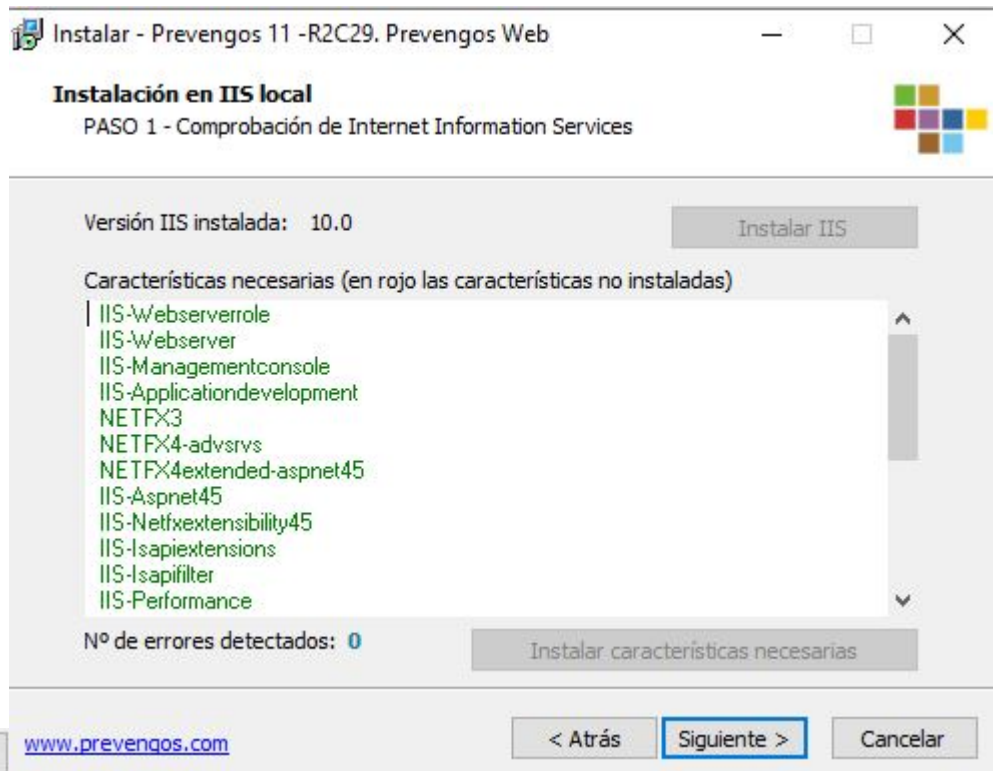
Instalar - Prevengos 11 -R2C29. Prevengos Web

Instalación en IIS local
PASO 1 - Comprobación de Internet Information Services

Versión IIS instalada: 10.0

Instalar IIS

Características necesarias (en rojo las características no instaladas)

IIS-Webserverrole
IIS-Webserver
IIS-Managementconsole
IIS-Applicationdevelopment
NETFX3
NETFX4-advsrvs
NETFX4extended-aspnet45
IIS-Aspnet45
IIS-Netfxextensibility45
IIS-Isapiextensions
IIS-Isapifilter
IIS-Performance

Nº de errores detectados: 0

Instalar características necesarias

www.prevengos.com

< Atrás

Siguiente >

Cancelar